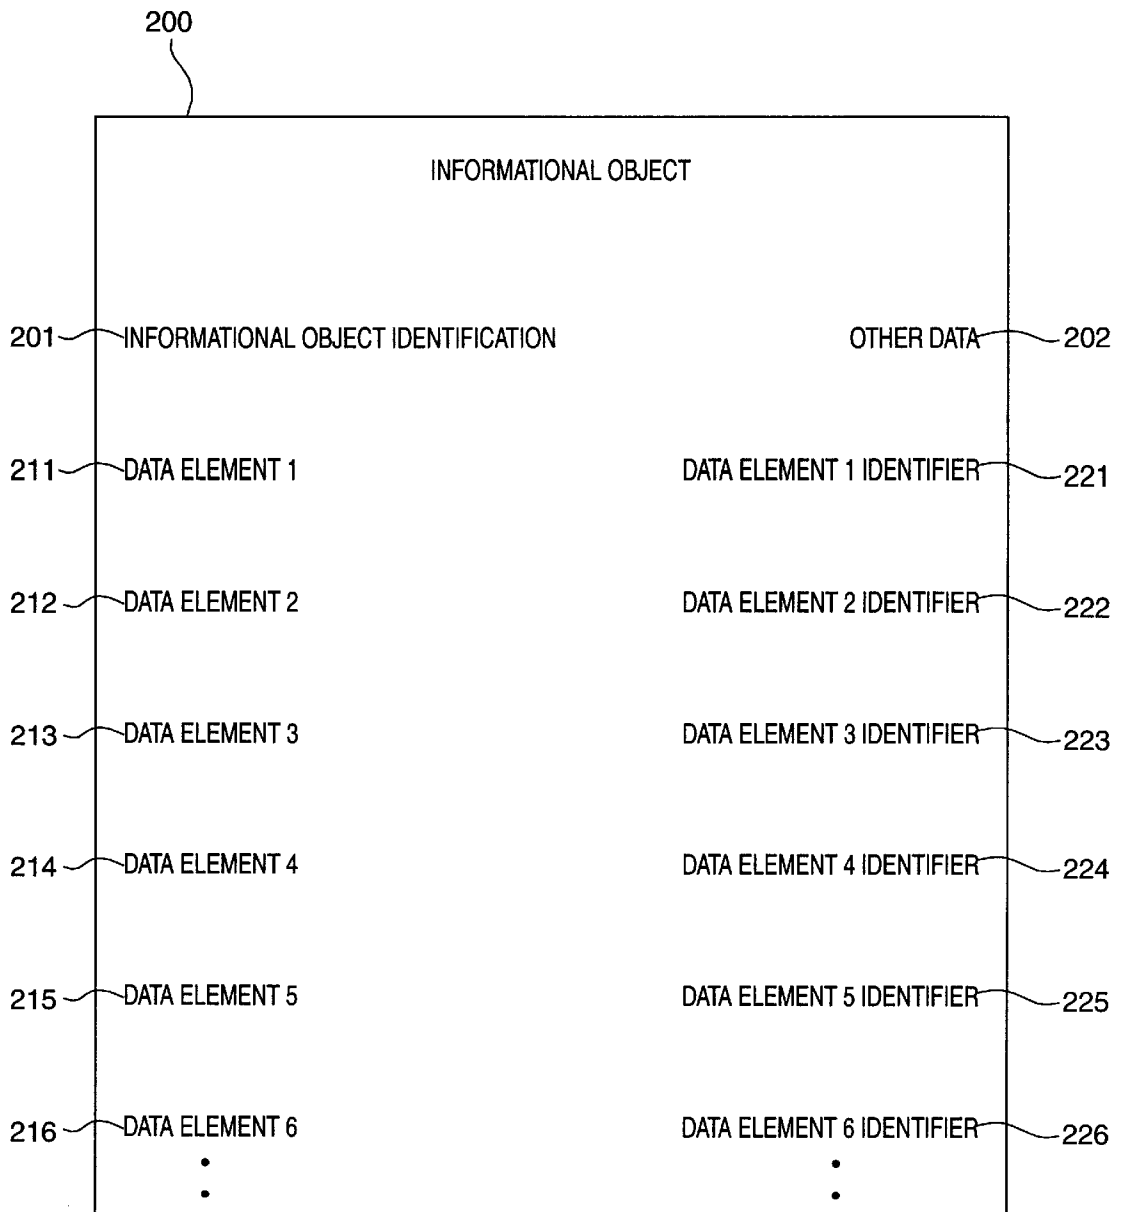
200

INFORMATIONAL OBJECT

201 INFORMATIONAL OBJECT IDENTIFICATION

OTHER DATA 202

211 DATA ELEMENT 1

DATA ELEMENT 1 IDENTIFIER 221

212 DATA ELEMENT 2

DATA ELEMENT 2 IDENTIFIER 222

213 DATA ELEMENT 3

DATA ELEMENT 3 IDENTIFIER 223

214 DATA ELEMENT 4

DATA ELEMENT 4 IDENTIFIER 224

215 DATA ELEMENT 5

DATA ELEMENT 5 IDENTIFIER 225

216 DATA ELEMENT 6

DATA ELEMENT 6 IDENTIFIER 226